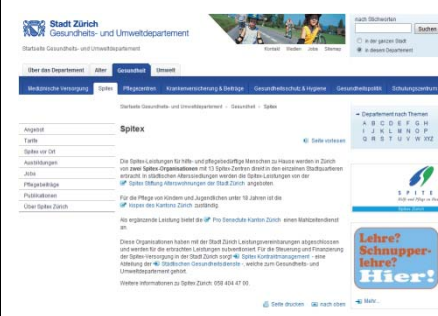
Stadt Zürich
Gesundheits- und Umweltdepartement

Startseite Gesundheits- und Umweltdepartement

Kontakt Stellen Jobs Sitemap

Nach Stichworten

Suchen

in der ganzen Stadt
in diesem Departement

Über das Departement Alter Gesundheit Umwelt

Medizinische Versorgung Spitex Pflegezentren Krankenversicherung & Beiträge Gesundheitsschutz & Hygiene Gesundheitspolitik Schulungszentrum

Startseite Gesundheits- und Umweltdepartement > Gesundheit > Spitex

Angebot
Tarife
Spitex vor Ort
Ausbildungen
Jobs
Pflegebeiträge
Publikationen
Über Spitex Zürich

Spitex

Seite vorlesen

Die Spitex-Leistungen für hilfe- und pflegebedürftige Menschen zu Hause werden in Zürich von zwei Spitex-Organisationen mit 13 Spitex-Zentren direkt in den einzelnen Stadtquartieren erbracht. In städtischen Alterssiedlungen werden die Spitex-Leistungen von der Spitex Stiftung Alterswohnungen der Stadt Zürich angeboten.

Für die Pflege von Kindern und Jugendlichen unter 18 Jahren ist die Kispex des Kantons Zürich zuständig.

Als ergänzende Leistung bietet die Pro Senectute Kanton Zürich einen Mahlzeitendienst an.

Diese Organisationen haben mit der Stadt Zürich Leistungsvereinbarungen abgeschlossen und werden für die erbrachten Leistungen subventioniert. Für die Steuerung und Finanzierung der Spitex-Versorgung in der Stadt Zürich sorgt Spitex Kontraktmanagement - eine Abteilung der Städtischen Gesundheitsdienste, welche zum Gesundheits- und Umweltdepartement gehört.

Weitere Informationen zu Spitex Zürich: 058 404 47 00.

Seite drucken nach oben

Departement nach Themen
A B C D E F G H
I J K L M N O P
Q R S T U V W XYZ

SPITEX
Hilfe und Pflege zu Hause
Spitex Zürich

Lehre? Schnupperlehre? Hier!

Mehr...